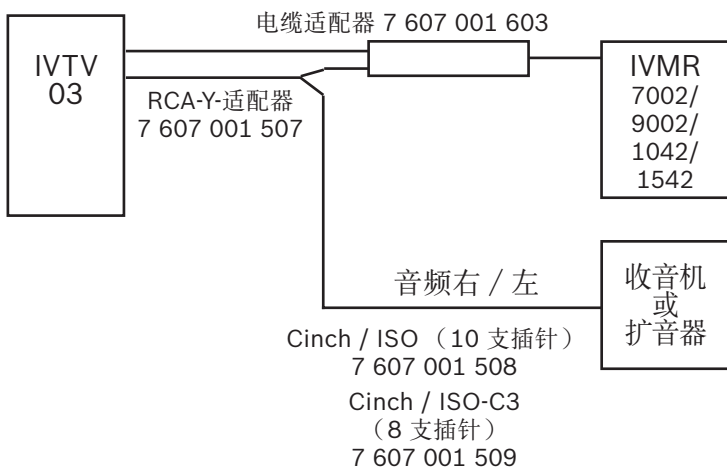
电缆适配器 7 607 001 603

IVTV
03

RCA-Y-适配器
7 607 001 507

IVMR
7002/
9002/
1042/
1542

音频右 / 左

收音机
或
扩音器

Cinch / ISO （10 支插针）
7 607 001 508

Cinch / ISO-C3
（8 支插针）
7 607 001 509